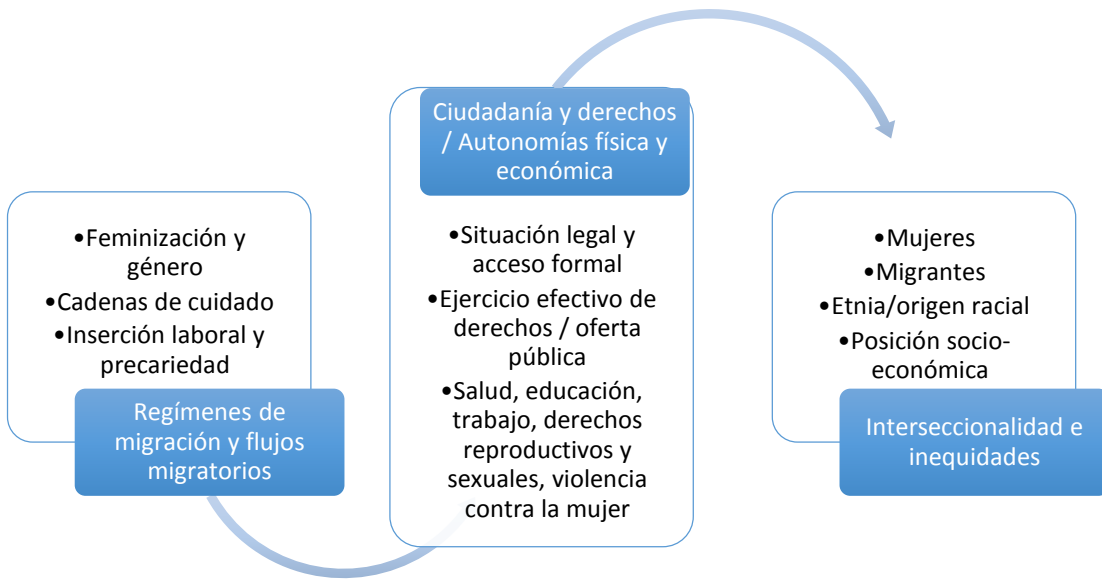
•Feminización y género
•Cadenas de cuidado
•Inserción laboral y precariedad

Regímenes de migración y flujos migratorios

Ciudadanía y derechos / Autonomías física y económica

•Situación legal y acceso formal
•Ejercicio efectivo de derechos / oferta pública
•Salud, educación, trabajo, derechos reproductivos y sexuales, violencia contra la mujer

•Mujeres
•Migrantes
•Etnia/origen racial
•Posición socioeconómica

Interseccionalidad e inequidades